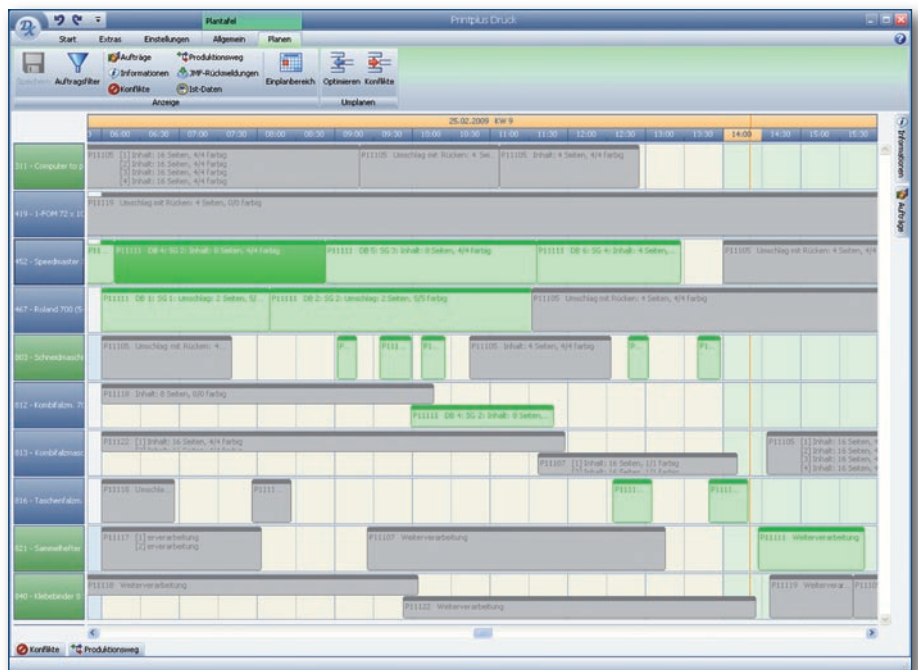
Plantafel
Printplus Druck
Start Extras Einstellungen Allgemein Planen
Speichern Auftragsfilter
Aufträge Produktionsweg Informationen JMF-Rückmeldungen Konflikte Ist-Daten
Anzeige
Einplanbereich Optimieren Konflikte
Umplanen
25.02.2009 KW 9
06:00 06:30 07:00 07:30 08:00 08:30 09:00 09:30 10:00 10:30 11:00 11:30 12:00 12:30 13:00 13:30 14:00 14:30 15:00 15:30
311 - Computer to p
P11105 [1] Inhalt: 16 Seiten, 4/4 farbig [2] Inhalt: 16 Seiten, 4/4 farbig [3] Inhalt: 16 Seiten, 4/4 farbig [4] Inhalt: 16 Seiten, 4/4 farbig
P11105 Umschlag mit Rücken: 4 Sei
P11105 Inhalt: 4 Seiten, 4/4 farbig
419 - 1-POM 72 x 10
P11115 Umschlag mit Rücken: 4 Seiten, 0/0 farbig
452 - Speedmaster
P11111 DB 4: SG 2: Inhalt: 8 Seiten, 4/4 farbig
P11111 DB 5: SG 3: Inhalt: 8 Seiten, 4/4 farbig
P11111 DB 6: SG 4: Inhalt: 4 Seiten,
P11105 Umschlag mit Rücken: 4 Seiten, 4/4
467 - Roland 700 (5
P11111 DB 1: SG 1: Umschlag: 2 Seiten, 5/
P11111 DB 2: SG 2: Umschlag: 2 Seiten, 5/5 farbig
P11105 Umschlag mit Rücken: 4 Seiten, 4/4 farbig
803 - Schneidmasch
P11105 Umschlag mit Rücken: 4...
P... P111... P1... P11105 Inhalt: 4 Seiten, 4/4 farbig P... P1...
812 - Kombifalzm. 7
P11118 Inhalt: 8 Seiten, 0/0 farbig
P11111 DB 4: SG 2: Inhalt: 8 Seiten...
813 - Kombifalzmasc
P11122 [1] Inhalt: 16 Seiten, 4/4 farbig
P11107 [1] Inhalt: 16 Seiten, 1/1 farbig
P11105 [1] Inhalt: 16 Seiten, 4 [2] Inhalt: 16 Seiten, [3] Inhalt: 16 Seiten, [4] Inhalt: 16 Seiten,
816 - Taschenfalzm
P11118 Umschla...
P111...
P111...
P111...
821 - Sammelhefter
P11117 [1] erverarbeitung [2] erverarbeitung
P11107 Weiterverarbeitung
P11111 Weiterverarbeitung
840 - Klebebinder
P11118 Weiterverarbeitung
P11122 Weiterverarbeitung
P11119 Weiterverar...
P1110
Informationen
Aufträge
Konflikte Produktionsweg